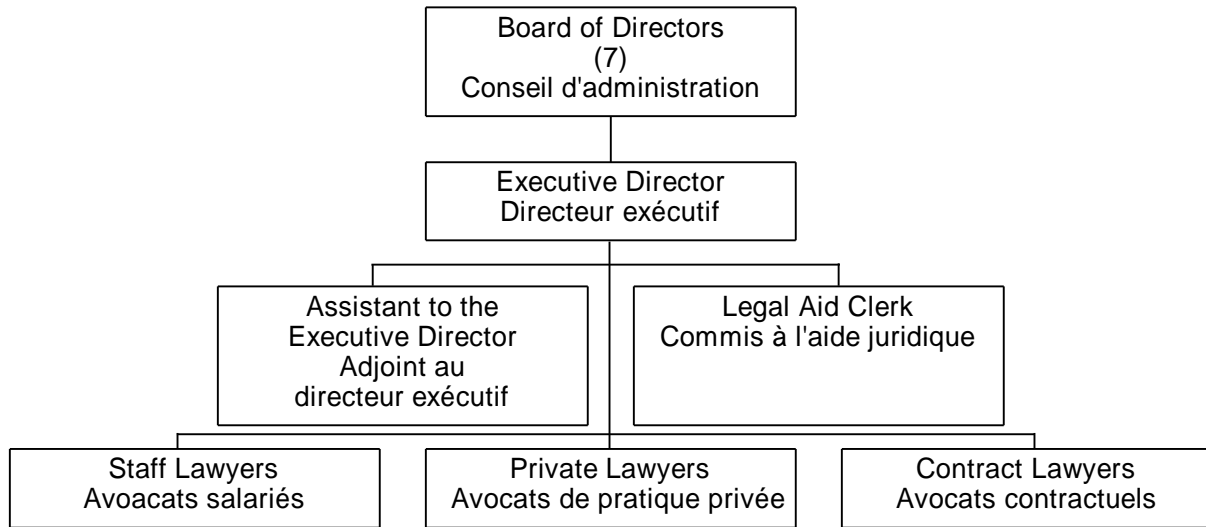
Board of Directors
(7)
Conseil d'administration

Executive Director
Directeur exécutif

Assistant to the Executive Director
Adjoint au directeur exécutif

Legal Aid Clerk
Commis à l'aide juridique

Staff Lawyers
Avocats salariés

Private Lawyers
Avocats de pratique privée

Contract Lawyers
Avocats contractuels